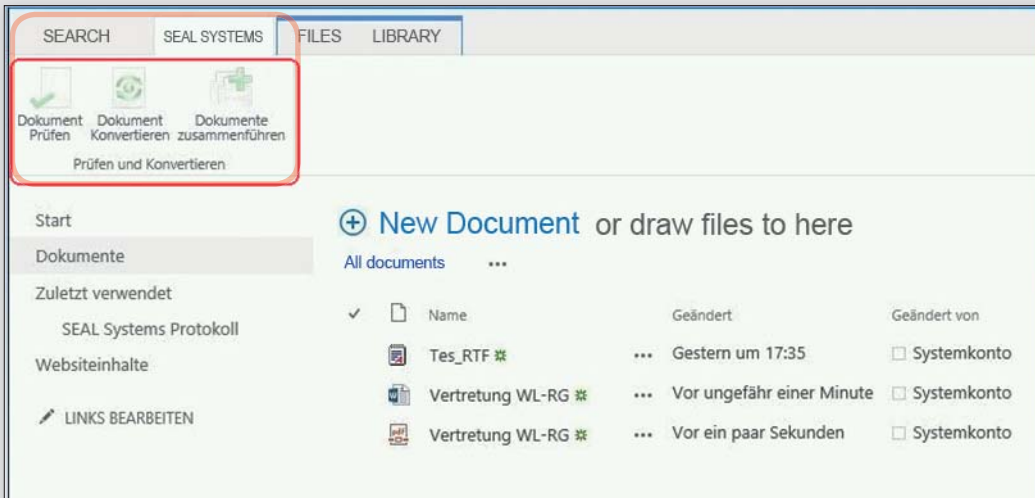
SEARCH SEAL SYSTEMS FILES LIBRARY

Dokument Prüfen Dokument Konvertieren Dokumente zusammenführen
Prüfen und Konvertieren

Start
Dokumente
Zuletzt verwendet
SEAL Systems Protokoll
Websiteinhalte
LINKS BEARBEITEN

⊕ New Document or draw files to here

All documents ...

| ✓ | | Name | | Geändert | Geändert von |
|---|---|---|---|---|---|
| | | Tes_RTF | ... | Gestern um 17:35 | Systemkonto |
| | | Vertretung WL-RG | ... | Vor ungefähr einer Minute | Systemkonto |
| | | Vertretung WL-RG | ... | Vor ein paar Sekunden | Systemkonto |